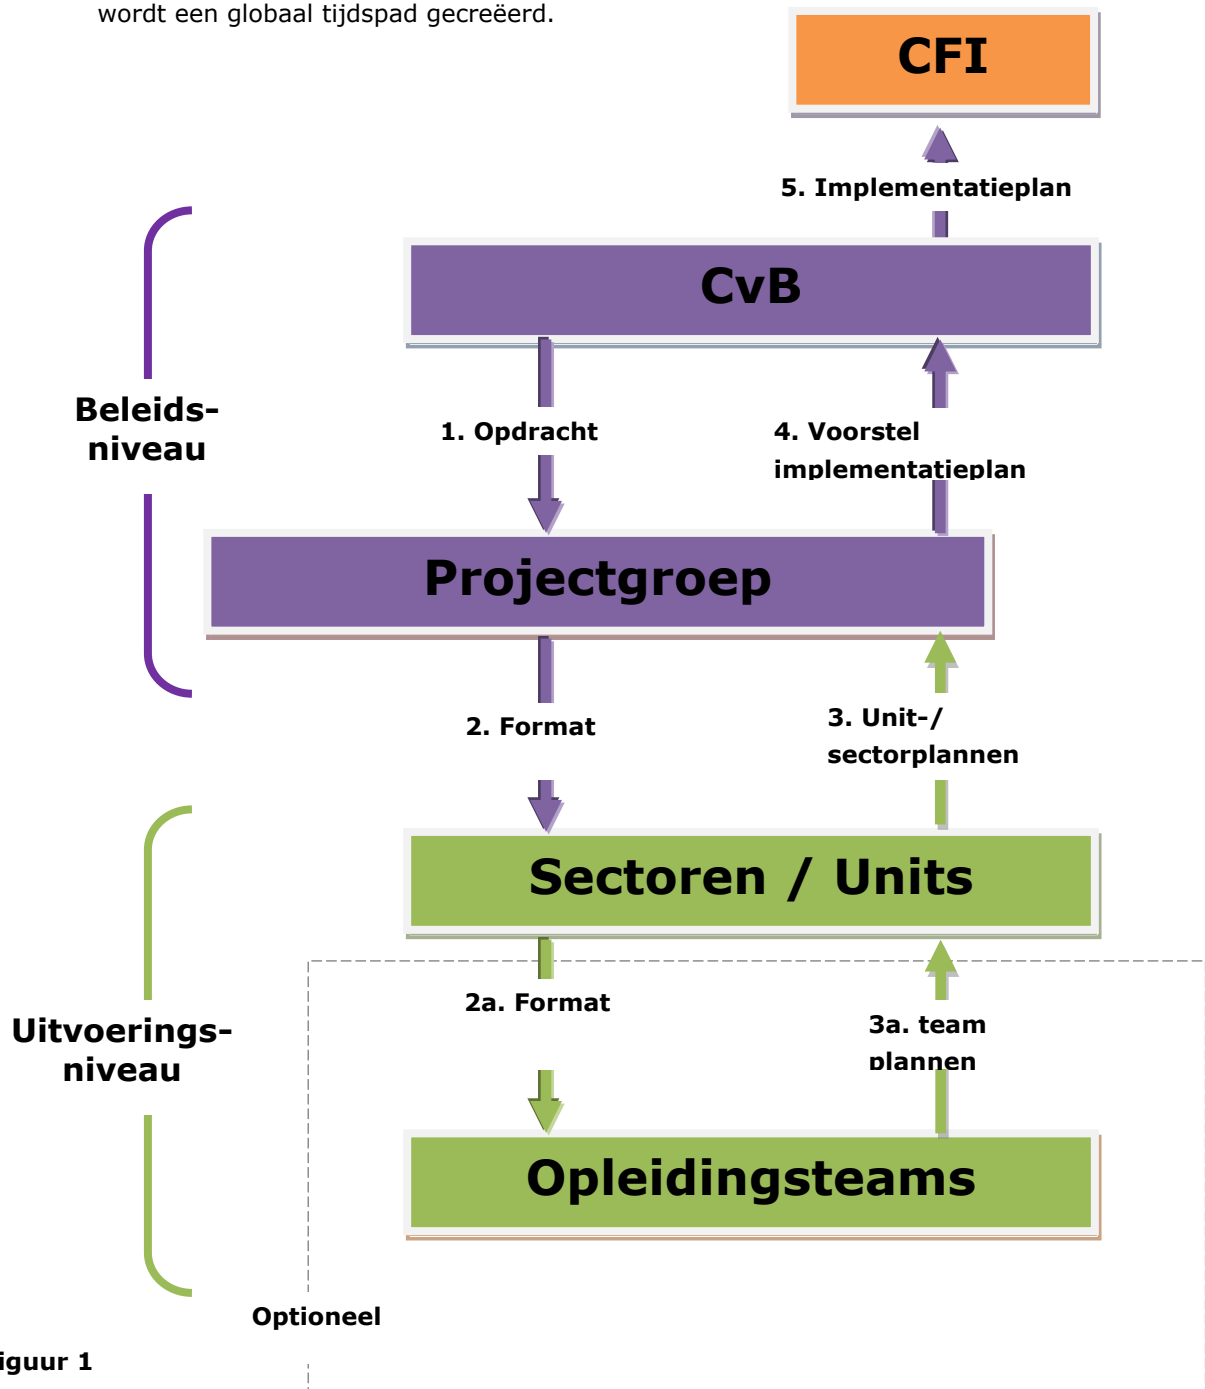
wordt een globaal tijdspad gecreëerd.

CFI

5. Implementatieplan

CvB

Beleids-
niveau

1. Opdracht

4. Voorstel implementatieplan

Projectgroep

2. Format

3. Unit-/ sectorplannen

Sectoren / Units

2a. Format

3a. team plannen

Uitvoerings-
niveau

Opleidingsteams

Optioneel

iguur 1